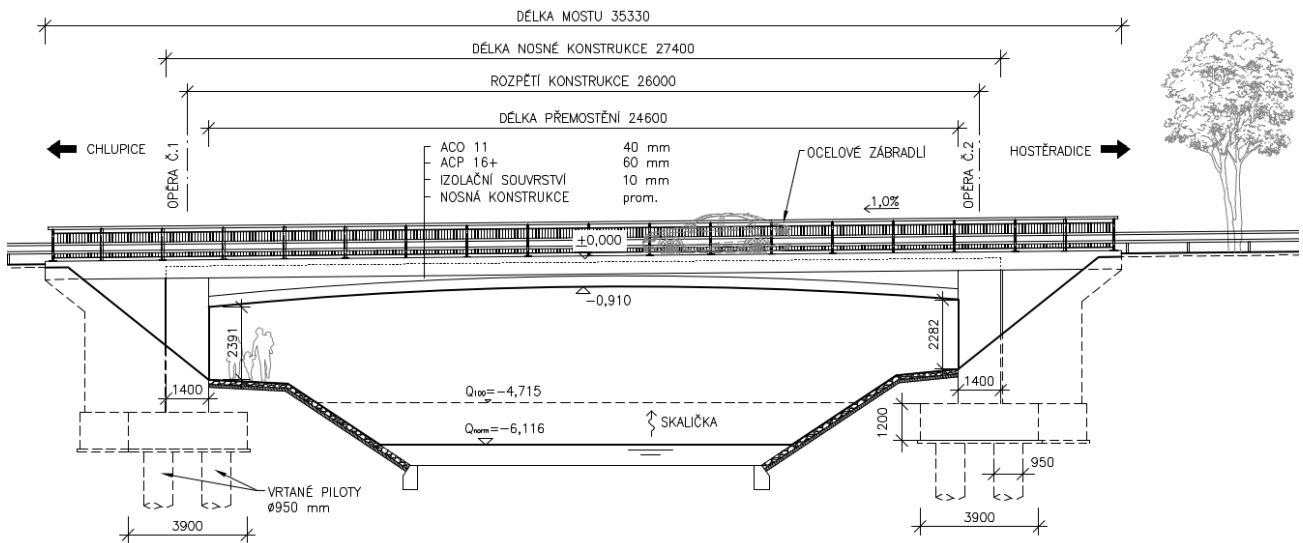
DÉLKA MOSTU 35330

DÉLKA NOSNÉ KONSTRUKCE 27400

ROZPĚTÍ KONSTRUKCE 26000

DÉLKA PŘEMOSTĚNÍ 24600

CHLUPICE

OPĚRA Č.1

- ACO 11 40 mm
- ACP 16+ 60 mm
- IZOLAČNÍ SOUVRSTVÍ 10 mm
- NOSNÁ KONSTRUKCE prom.

OCELOVÉ ZÁBRADLÍ

OPĚRA Č.2

HOSTĚRADICE

1,0%

±0,000

−0,910

2391

2282

1400

$Q_{100}$=−4,715

1400

SKALIČKA

$Q_{norm}$=−6,116

1200

950

VRTANÉ PILOTY
ø950 mm

3900

3900